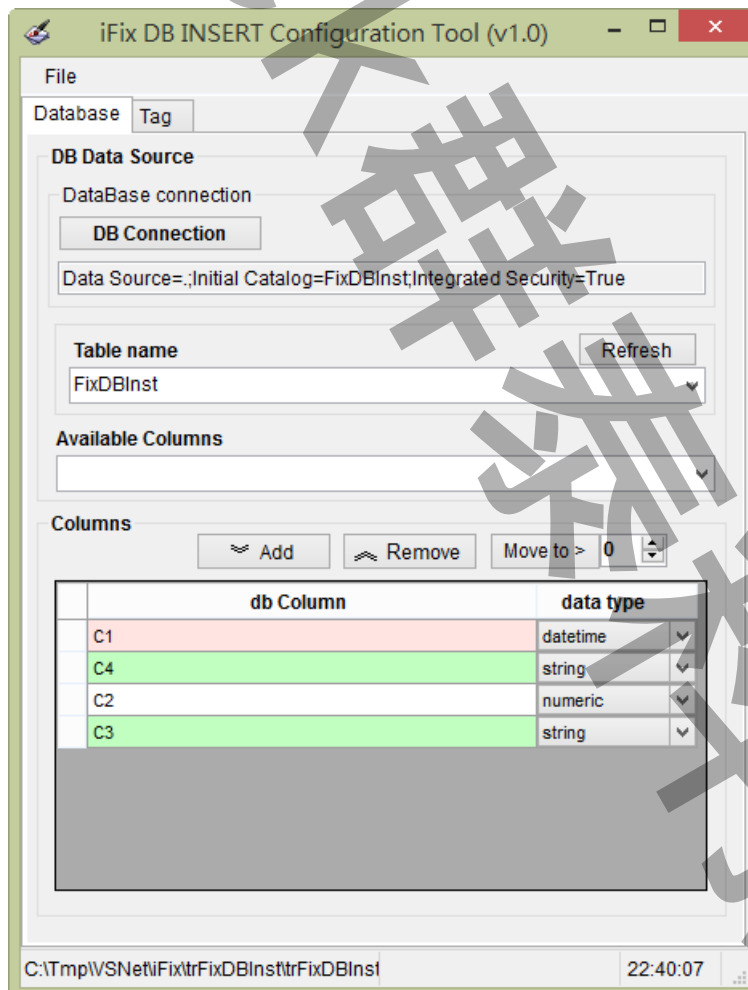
iFix DB INSERT Configuration Tool (v1.0)

File

Database | Tag

DB Data Source

DataBase connection

DB Connection

Data Source=.;Initial Catalog=FixDBInst;Integrated Security=True

Table name

Refresh

FixDBInst

Available Columns

Columns

Add

Remove

Move to >

0

| | db Column | data type |
|---|---|---|
| | C1 | datetime |
| | C4 | string |
| | C2 | numeric |
| | C3 | string |

C:\Tmp\VSNet\iFix\trFixDBInst\trFixDBInst

22:40:07